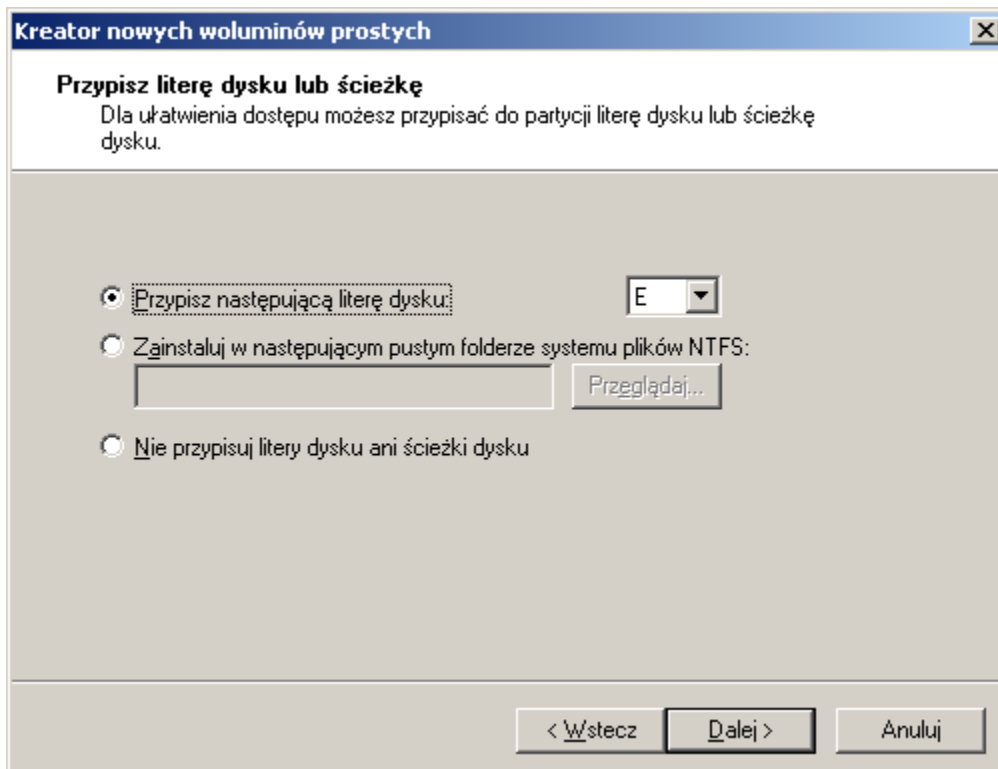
Kreator nowych woluminów prostych

Przypisz literę dysku lub ścieżkę
Dla ułatwienia dostępu możesz przypisać do partycji literę dysku lub ścieżkę dysku.

Przypisz następującą literę dysku: E

Zainstaluj w następującym pustym folderze systemu plików NTFS:

Przeglądaj...

Nie przypisuj litery dysku ani ścieżki dysku

< Wstecz
Dalej >
Anuluj